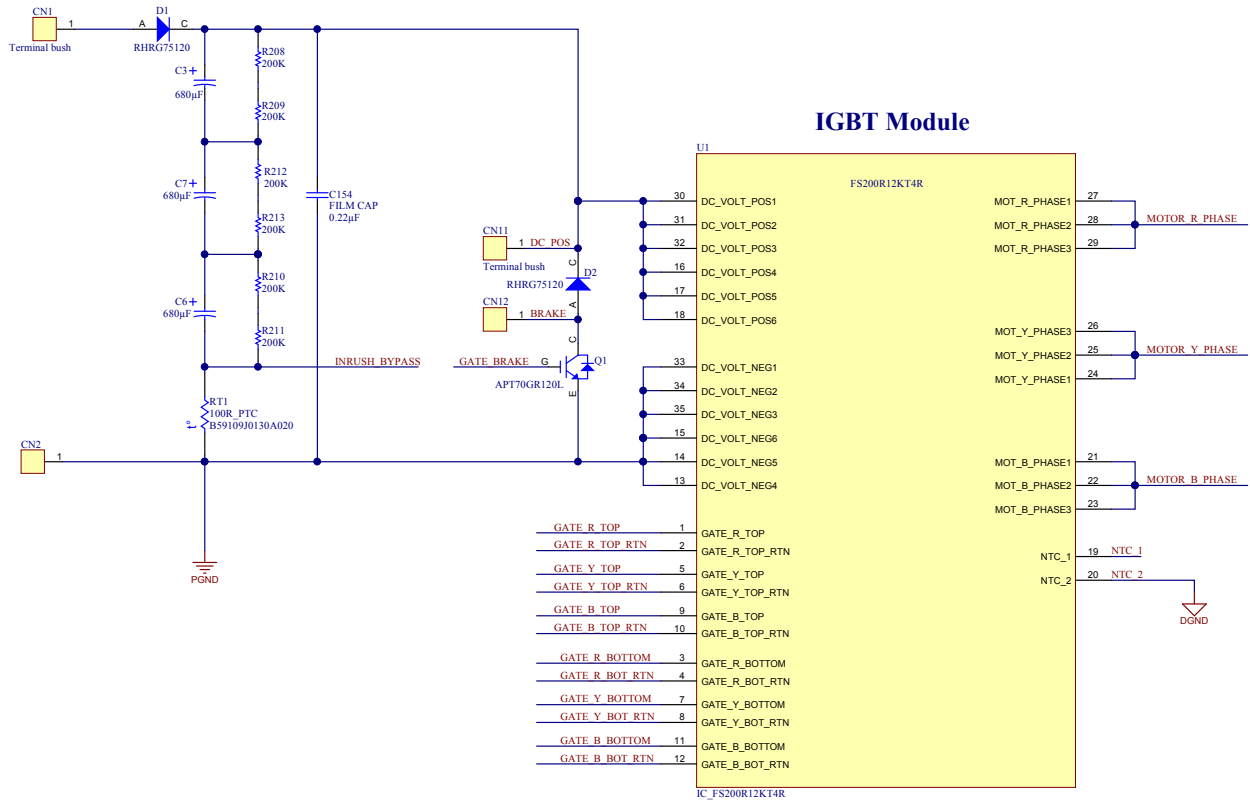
CN1
Terminal bush
1
A D1 C
RHRG75120
C3
680µF
C7
680µF
C6
680µF
R208
200K
R209
200K
R212
200K
R213
200K
R210
200K
R211
200K
C154
FILM CAP
0.22µF
RT1
100R_PTC
B59109J0130A020
CN2
1
PGND
INRUSH_BYPASS
CN11
Terminal bush
1 DC_POS
C
D2
RHRG75120
A
CN12
1 BRAKE
C
GATE_BRAKE G
Q1
APT70GR120L
E

IGBT Module
U1
FS200R12KT4R
30 DC_VOLT_POS1
31 DC_VOLT_POS2
32 DC_VOLT_POS3
16 DC_VOLT_POS4
17 DC_VOLT_POS5
18 DC_VOLT_POS6
33 DC_VOLT_NEG1
34 DC_VOLT_NEG2
35 DC_VOLT_NEG3
15 DC_VOLT_NEG6
14 DC_VOLT_NEG5
13 DC_VOLT_NEG4
GATE_R_TOP 1 GATE_R_TOP
GATE_R_TOP_RTN 2 GATE_R_TOP_RTN
GATE_Y_TOP 5 GATE_Y_TOP
GATE_Y_TOP_RTN 6 GATE_Y_TOP_RTN
GATE_B_TOP 9 GATE_B_TOP
GATE_B_TOP_RTN 10 GATE_B_TOP_RTN
GATE_R_BOTTOM 3 GATE_R_BOTTOM
GATE_R_BOT_RTN 4 GATE_R_BOT_RTN
GATE_Y_BOTTOM 7 GATE_Y_BOTTOM
GATE_Y_BOT_RTN 8 GATE_Y_BOT_RTN
GATE_B_BOTTOM 11 GATE_B_BOTTOM
GATE_B_BOT_RTN 12 GATE_B_BOT_RTN
MOT_R_PHASE1 27
MOT_R_PHASE2 28
MOT_R_PHASE3 29
MOTOR_R_PHASE
MOT_Y_PHASE3 26
MOT_Y_PHASE2 25
MOT_Y_PHASE1 24
MOTOR_Y_PHASE
MOT_B_PHASE1 21
MOT_B_PHASE2 22
MOT_B_PHASE3 23
MOTOR_B_PHASE
NTC_1 19 NTC_1
NTC_2 20 NTC_2
DGND
IC_FS200R12KT4R